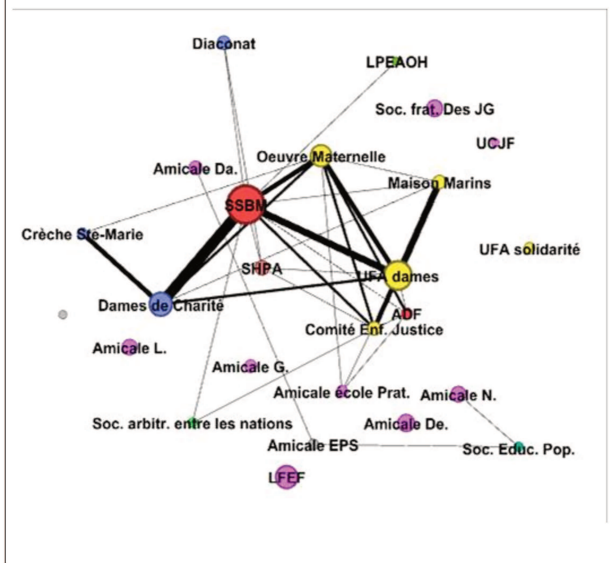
Diaconat
LPEAOH
Soc. frat. Des JG
UCJF
Amicale Da.
Oeuvre Maternelle
Maison Marins
SSBM
Crèche Ste-Marie
UFA solidarité
SHPA
UFA dames
Dames de Charité
ADF
Comité Enf. Justice
Amicale L.
Amicale G.
Amicale école Prat.
Amicale N.
Soc. arbitr. entre les nations
Amicale De.
Amicale EPS
Soc. Educ. Pop.
LFEF